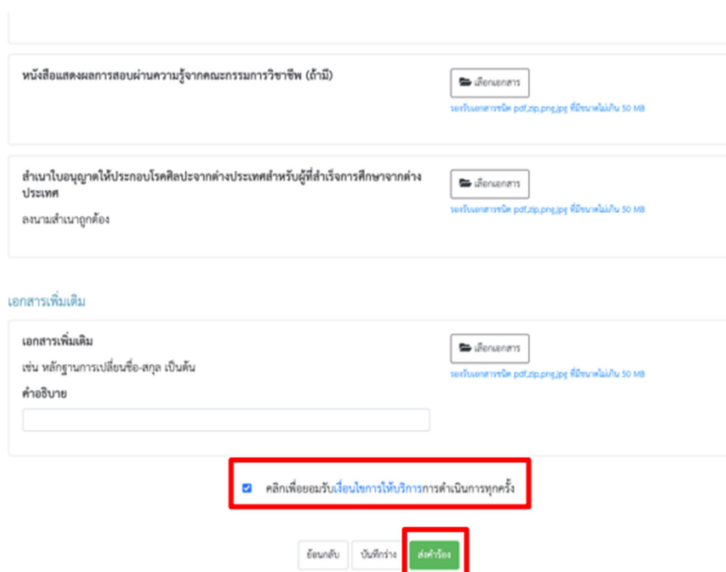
หนังสือแสดงผลการสอบผ่านความรู้จากคณะกรรมการวิชาชีพ (ถ้ามี)

เลือกเอกสาร

รองรับเอกสารชนิด pdf,zip,png,jpg ที่มีขนาดไม่เกิน 50 MB

สำเนาใบอนุญาตให้ประกอบโรคศิลปะจากต่างประเทศสำหรับผู้ที่สำเร็จการศึกษาจากต่างประเทศ

ลงนามสำเนาถูกต้อง

เลือกเอกสาร

รองรับเอกสารชนิด pdf,zip,png,jpg ที่มีขนาดไม่เกิน 50 MB

เอกสารเพิ่มเติม

เอกสารเพิ่มเติม

เช่น หลักฐานการเปลี่ยนชื่อ-สกุล เป็นต้น

คำอธิบาย

เลือกเอกสาร

รองรับเอกสารชนิด pdf,zip,png,jpg ที่มีขนาดไม่เกิน 50 MB

คลิกเพื่อยอมรับเงื่อนไขการให้บริการการดำเนินการทุกครั้ง

ย้อนกลับ บันทึกร่าง ส่งคำร้อง